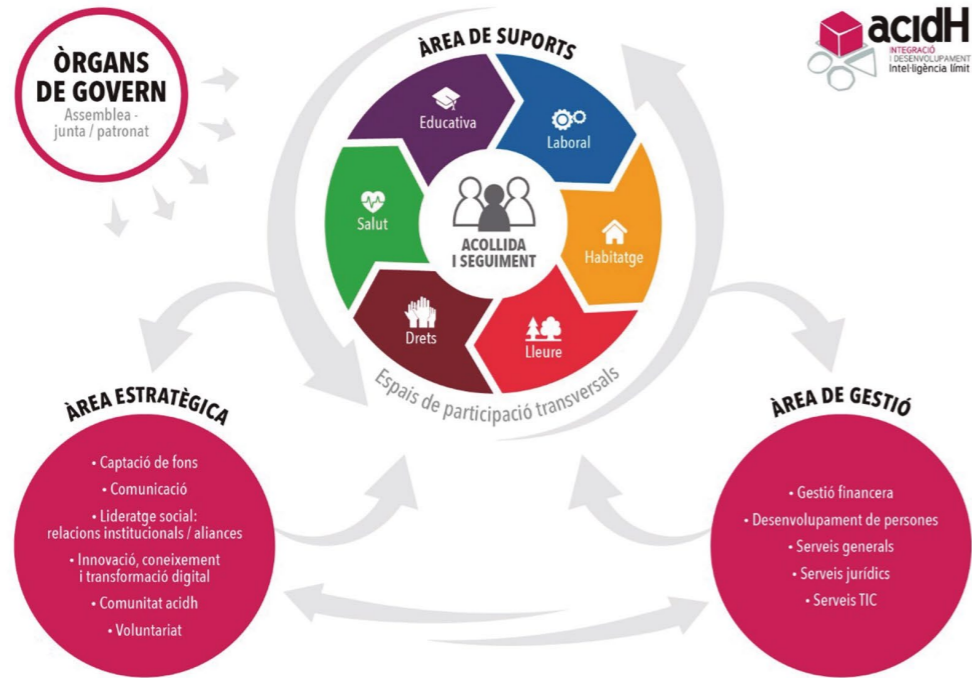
ÒRGANS DE GOVERN
Assemblea - junta / patronat

ÀREA DE SUPORTS

Educativa

Laboral

Habitatge

Lleure

Drets

Salut

ACOLLIDA I SEGUIMENT

Espais de participació transversals

acidH
INTEGRACIÓ I DESENVOLUPAMENT
Intel·ligència límit

ÀREA ESTRATÈGICA

• Captació de fons
• Comunicació
• Lideratge social: relacions institucionals / aliances
• Innovació, coneixement i transformació digital
• Comunitat acidh
• Voluntariat

ÀREA DE GESTIÓ

• Gestió financera
• Desenvolupament de persones
• Serveis generals
• Serveis jurídics
• Serveis TIC